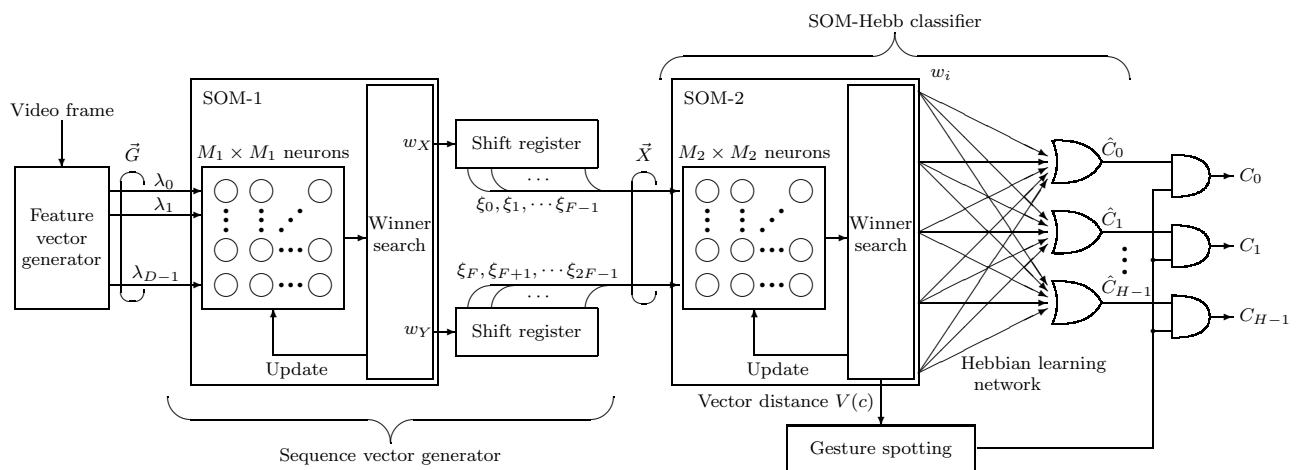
SOM-Hebb classifier

Video frame

SOM-1

$\vec{G}$

$M_1 \times M_1$ neurons

$\lambda_0$

$\lambda_1$

$\lambda_{D-1}$

Feature vector generator

Winner search

Update

$w_X$

$w_Y$

Shift register

$\cdots$

$\xi_0, \xi_1, \cdots \xi_{F-1}$

$\xi_F, \xi_{F+1}, \cdots \xi_{2F-1}$

$\cdots$

Shift register

$\vec{X}$

SOM-2

$M_2 \times M_2$ neurons

Winner search

Update

$w_i$

$\hat{C}_0$

$\hat{C}_1$

$\hat{C}_{H-1}$

$C_0$

$C_1$

$C_{H-1}$

Hebbian learning network

Vector distance $V(c)$

Gesture spotting

Sequence vector generator